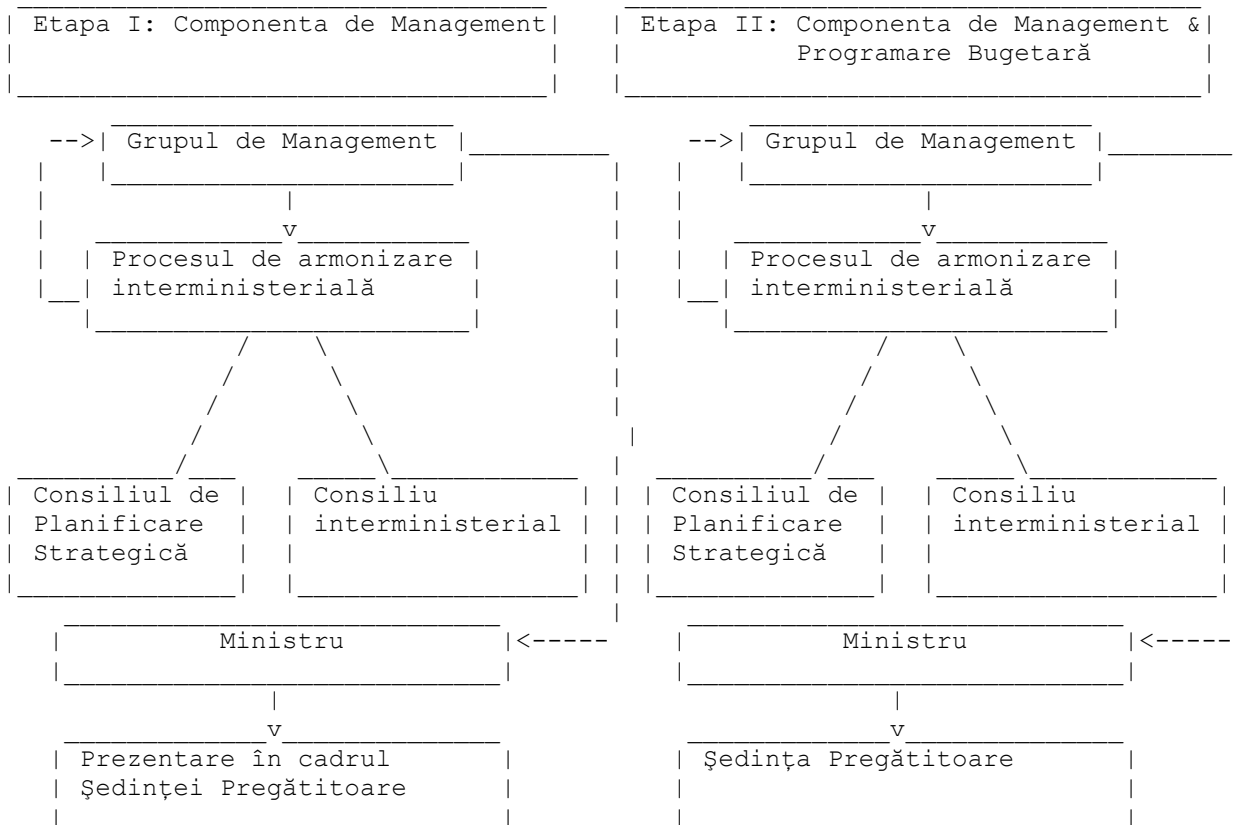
Etapa I: Componenta de Management

Etapa II: Componenta de Management & Programare Bugetară

Grupul de Management

Procesul de armonizare interministerială

Consiliul de Planificare Strategică

Consiliu interministerial

Ministru

Prezentare în cadrul Şedinţei Pregătitoare

Grupul de Management

Procesul de armonizare interministerială

Consiliul de Planificare Strategică

Consiliu interministerial

Ministru

Şedinţa Pregătitoare